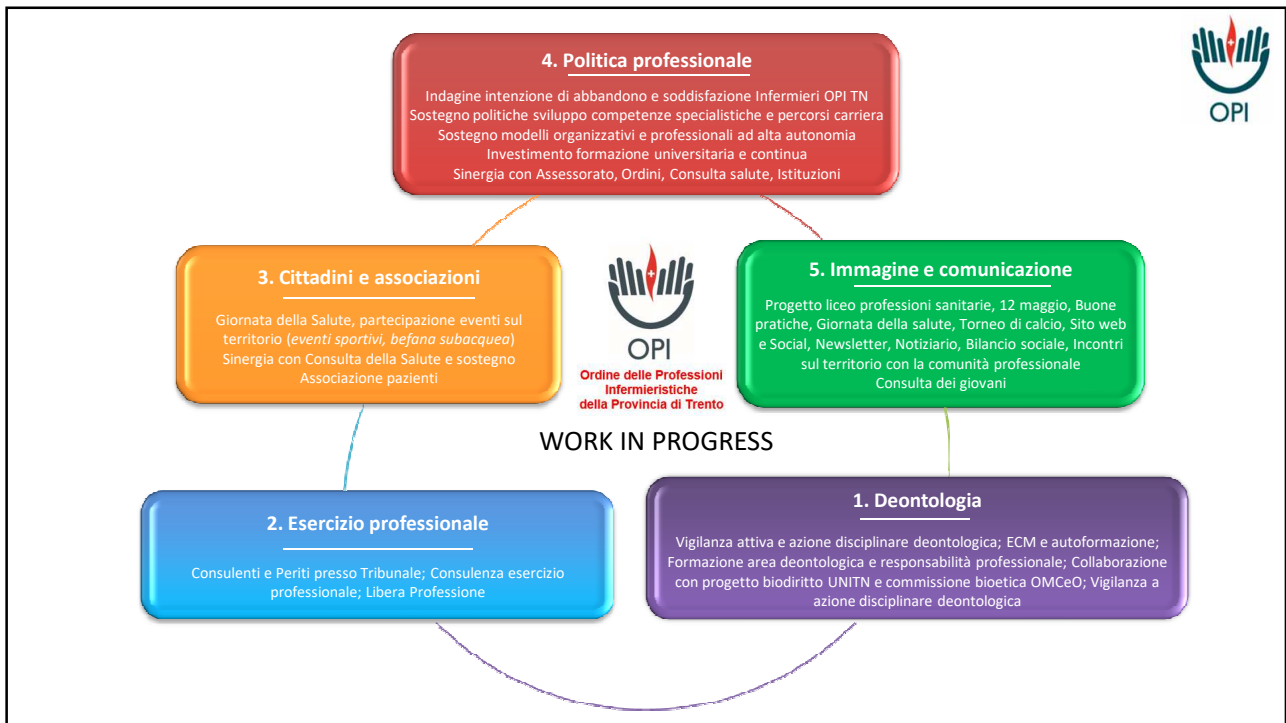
4. Politica professionale

Indagine intenzione di abbandono e soddisfazione Infermieri OPI TN
Sostegno politiche sviluppo competenze specialistiche e percorsi carriera
Sostegno modelli organizzativi e professionali ad alta autonomia
Investimento formazione universitaria e continua
Sinergia con Assessorato, Ordini, Consulta salute, Istituzioni

OPI

3. Cittadini e associazioni

Giornata della Salute, partecipazione eventi sul territorio (eventi sportivi, befana subacquea)
Sinergia con Consulta della Salute e sostegno Associazione pazienti

OPI
Ordine delle Professioni Infermieristiche della Provincia di Trento

5. Immagine e comunicazione

Progetto liceo professioni sanitarie, 12 maggio, Buone pratiche, Giornata della salute, Torneo di calcio, Sito web e Social, Newsletter, Notiziario, Bilancio sociale, Incontri sul territorio con la comunità professionale
Consulta dei giovani

WORK IN PROGRESS

2. Esercizio professionale

Consulenti e Periti presso Tribunale; Consulenza esercizio professionale; Libera Professione

1. Deontologia

Vigilanza attiva e azione disciplinare deontologica; ECM e autoformazione; Formazione area deontologica e responsabilità professionale; Collaborazione con progetto biodiritto UNITN e commissione bioetica OMCeO; Vigilanza a azione disciplinare deontologica